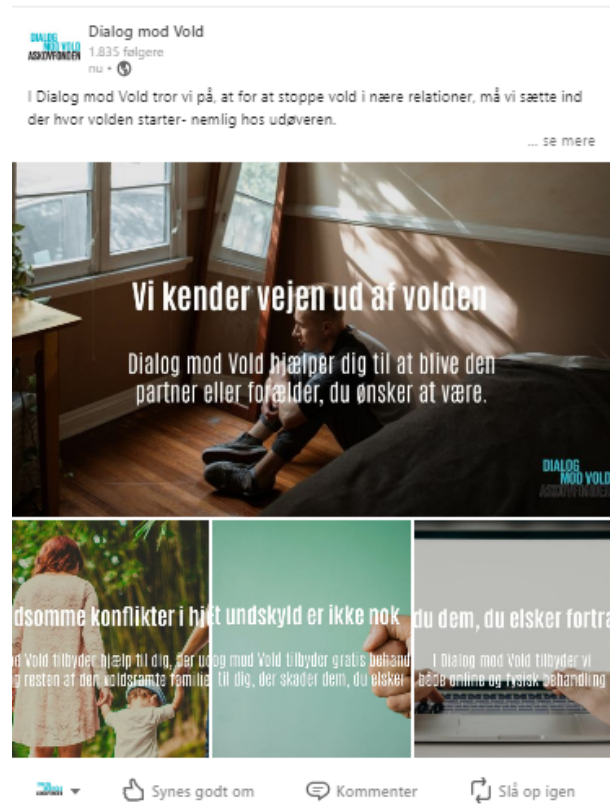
DIALOG MOD VOLD ASKOVFONDEN

Dialog mod Vold
1.835 følgere
nu •

I Dialog mod Vold tror vi på, at for at stoppe vold i nære relationer, må vi sætte ind der hvor volden starter- nemlig hos udøveren.

... se mere

Vi kender vejen ud af volden

Dialog mod Vold hjælper dig til at blive den partner eller forælder, du ønsker at være.

DIALOG MOD VOLD ASKOVFONDEN

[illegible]dsomme konflikter i hj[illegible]

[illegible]d Vold tilbyder hjælp til dig, der u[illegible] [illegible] resten af den voldsramte famili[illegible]

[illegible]t undskyld er ikke nok

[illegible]g mod Vold tilbyder gratis behand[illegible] til dig, der skader dem, du elsker

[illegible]du dem, du elsker fortra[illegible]

I Dialog mod Vold tilbyder vi både online og fysisk behandling

Synes godt om Kommenter Slå op igen